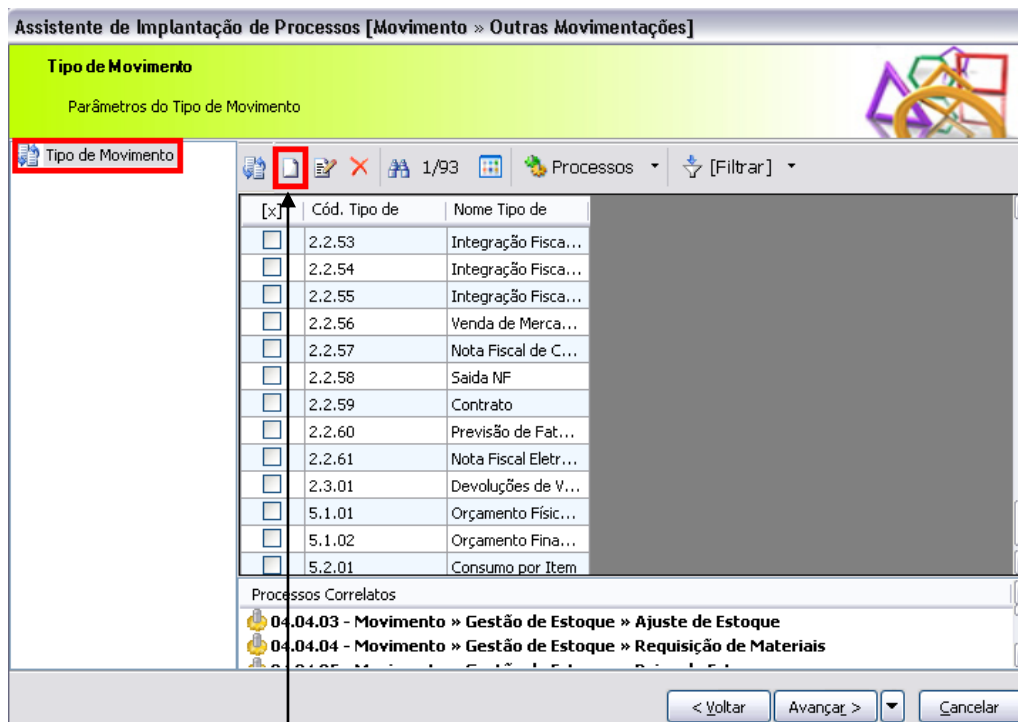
Assistente de Implantação de Processos [Movimento » Outras Movimentações]

Tipo de Movimento

Parâmetros do Tipo de Movimento

Tipo de Movimento

1/93 Processos [Filtrar]

| [x] | Cód. Tipo de | Nome Tipo de |
|---|---|---|
| ☐ | 2.2.53 | Integração Fisca... |
| ☐ | 2.2.54 | Integração Fisca... |
| ☐ | 2.2.55 | Integração Fisca... |
| ☐ | 2.2.56 | Venda de Merca... |
| ☐ | 2.2.57 | Nota Fiscal de C... |
| ☐ | 2.2.58 | Saida NF |
| ☐ | 2.2.59 | Contrato |
| ☐ | 2.2.60 | Previsão de Fat... |
| ☐ | 2.2.61 | Nota Fiscal Eletr... |
| ☐ | 2.3.01 | Devoluções de V... |
| ☐ | 5.1.01 | Orçamento Físic... |
| ☐ | 5.1.02 | Orçamento Fina... |
| ☐ | 5.2.01 | Consumo por Item |

Processos Correlatos

04.04.03 - Movimento » Gestão de Estoque » Ajuste de Estoque
04.04.04 - Movimento » Gestão de Estoque » Requisição de Materiais
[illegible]

< Voltar Avançar > Cancelar